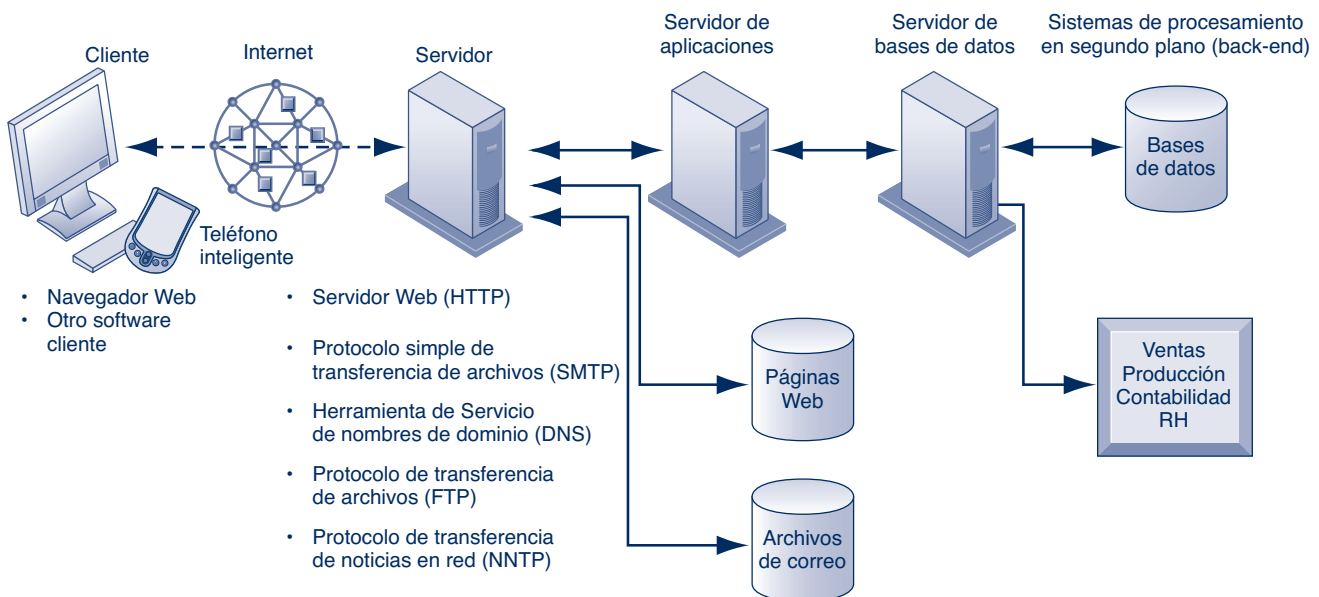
Cliente

Internet

Servidor

Servidor de aplicaciones

Servidor de bases de datos

Sistemas de procesamiento en segundo plano (back-end)

Bases de datos

Teléfono inteligente

• Navegador Web
• Otro software cliente

• Servidor Web (HTTP)

• Protocolo simple de transferencia de archivos (SMTP)

• Herramienta de Servicio de nombres de dominio (DNS)

• Protocolo de transferencia de archivos (FTP)

• Protocolo de transferencia de noticias en red (NNTP)

Páginas Web

Archivos de correo

Ventas
Producción
Contabilidad
RH